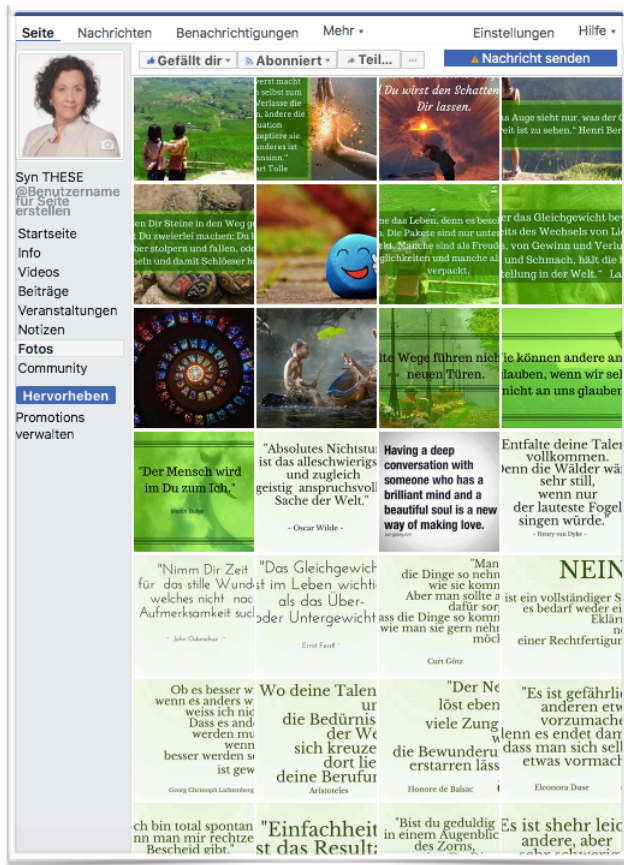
Seite Nachrichten Benachrichtigungen Mehr ▾ Einstellungen Hilfe ▾

Gefällt dir ▾ Abonniert ▾ Teil... ··· Nachricht senden

Syn THESE
@Benutzername für Seite erstellen

Startseite
Info
Videos
Beiträge
Veranstaltungen
Notizen
Fotos
Community
Hervorheben
Promotions verwalten

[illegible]erst macht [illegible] selbst zum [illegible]erlasse die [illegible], ändere die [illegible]ptiere sie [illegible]nderes ist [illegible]nsinn." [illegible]rt Tolle

Du wirst den Schatten Dir lassen.

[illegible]s Auge sieht nur, was der G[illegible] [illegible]eit ist zu sehen." Henri Ber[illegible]

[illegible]n Dir Steine in den Weg g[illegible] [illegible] Dir zweierlei machen: Du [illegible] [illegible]ber stolpern und fallen, od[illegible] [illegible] und damit Schlösser ba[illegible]

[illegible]ne das Leben, denn es besel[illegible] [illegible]tet. Manche sind als Freud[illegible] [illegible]glichkeiten und manche al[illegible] verpackt.

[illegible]r das Gleichgewicht bev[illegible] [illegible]its des Wechsels von Li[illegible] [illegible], von Gewinn und Verlu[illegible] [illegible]nd Schmach, hält die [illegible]stellung in der Welt." La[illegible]

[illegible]lte Wege führen nich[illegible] neuen Türen.

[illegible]ie können andere an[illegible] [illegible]lauben, wenn wir sel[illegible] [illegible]nicht an uns glauben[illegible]

"Der Mensch wird im Du zum Ich."
Martin Buber

"Absolutes Nichtstu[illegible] ist das alleschwierigs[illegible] und zugleich geistig anspruchsvoll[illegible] Sache der Welt."
- Oscar Wilde -

Having a deep conversation with someone who has a brilliant mind and a beautiful soul is a new way of making love.

Entfalte deine Talen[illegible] vollkommen. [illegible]enn die Wälder wär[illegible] sehr still, wenn nur der lauteste Vogel singen würde.
- Henry van Dyke -

"Nimm Dir Zeit für das stille Wund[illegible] welches nicht nac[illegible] Aufmerksamkeit such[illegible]
- John Odonohue -

"Das Gleichgewich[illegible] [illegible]st im Leben wichti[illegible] als das Über- oder Untergewicht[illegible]
- Ernst Ferstl -

"Man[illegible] die Dinge so nehm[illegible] wie sie komm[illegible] Aber man sollte a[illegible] dafür sor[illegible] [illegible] die Dinge so komm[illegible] wie man sie gern nehm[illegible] möc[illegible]
Curt Götz

NEIN
ist ein vollständiger S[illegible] es bedarf weder ei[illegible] Erklär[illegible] n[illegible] einer Rechtfertigun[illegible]

Ob es besser w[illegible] wenn es anders w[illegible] weiss ich nic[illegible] Dass es ande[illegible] werden mu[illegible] wenn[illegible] besser werden s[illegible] ist gew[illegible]
Georg Christoph Lichtenberg

Wo deine Talen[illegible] u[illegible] die Bedürfnis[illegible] der We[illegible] sich kreuze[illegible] dort lie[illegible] deine Berufun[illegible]
Aristoteles

"Der Ne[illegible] löst eben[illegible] viele Zung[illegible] die Bewunderu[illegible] erstarren läss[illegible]
Honore de Balsac

"Es ist gefährlic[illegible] anderen etw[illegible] vorzumache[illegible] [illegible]enn es endet dam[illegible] dass man sich sel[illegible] etwas vormach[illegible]
Eleonora Duse

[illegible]ch bin total spontan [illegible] man mir rechtze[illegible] Bescheid gibt."

"Einfachheit ist das Resultat

"Bist du geduldig in einem Augenblic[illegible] des Zorns,

Es ist sehr leic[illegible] andere, aber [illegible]